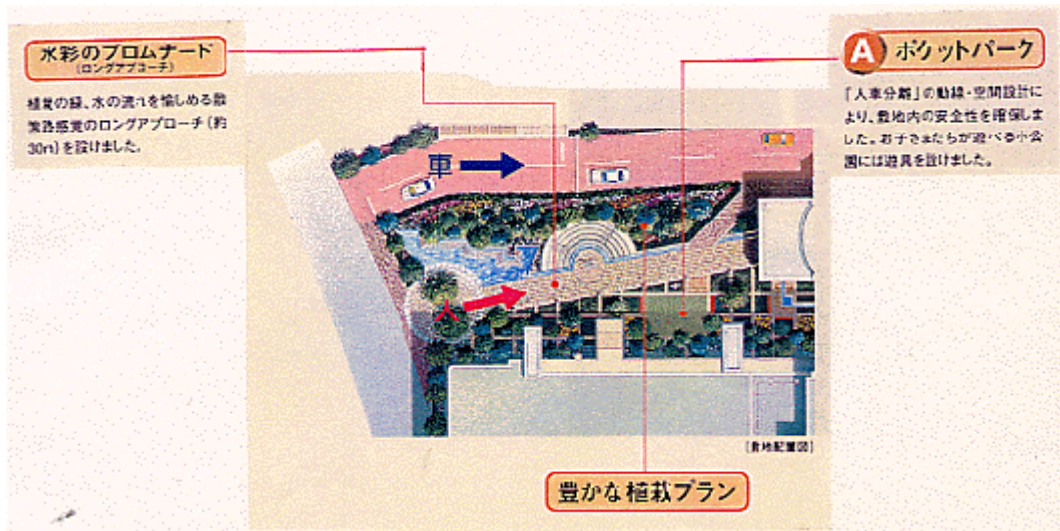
水彩のプロムナード
(ロングアプローチ)

植栽の緑、水の流れを愉しめる散策路感覚のロングアプローチ(約30m)を設けました。

A ポケットパーク

「人車分離」の動線・空間設計により、敷地内の安全性を確保しました。お子さまたちが遊べる小公園には遊具を設けました。

車

人

[敷地配置図]

豊かな植栽プラン